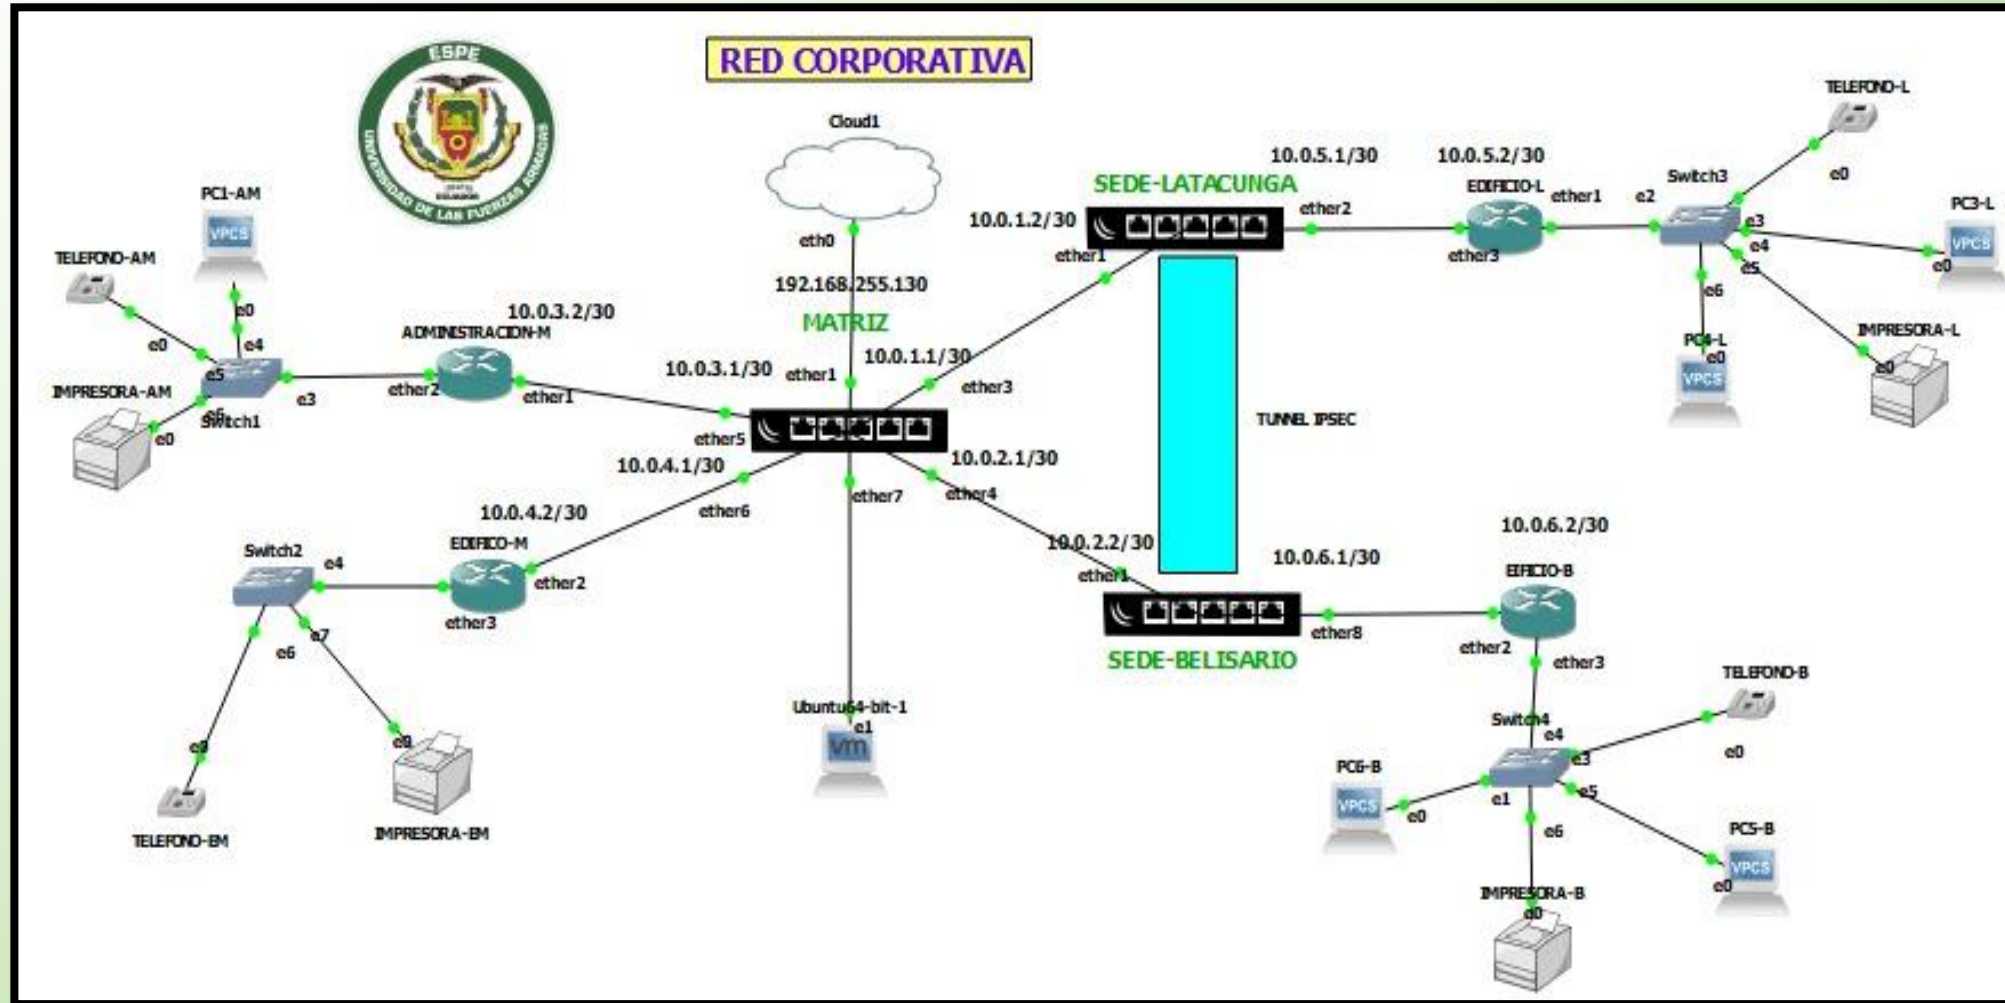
ESPE
UNIVERSIDAD DE LAS FUERZAS ARMADAS

RED CORPORATIVA

Cloud1
eth0
192.168.255.130
MATRIZ

SEDE-LATACUNGA
10.0.1.2/30
ether1
ether2
10.0.5.1/30
10.0.5.2/30
EDIFICIO-L
ether1
ether3
e2
Switch3
TELEFONO-L
e0
PC3-L
e3
e4
e5
e6
e0
PC4-L
e0
IMPRESORA-L
e0

PC1-AM
TELEFONO-AM
e0
e0
e4
e5
e6
e3
e0
IMPRESORA-AM
Switch1
10.0.3.2/30
ADMINISTRACION-M
ether2
ether1
10.0.3.1/30
ether1
10.0.1.1/30
ether3
ether5
10.0.4.1/30
10.0.2.1/30
ether4
ether6
ether7

TUNNEL IPSEC

10.0.4.2/30
EDIFICO-M
Switch2
e4
ether2
ether3
e6
e7
e0
e0
TELEFONO-EM
IMPRESORA-EM

10.0.2.2/30
ether1
10.0.6.1/30
10.0.6.2/30
EIFICIO-B
ether8
SEDE-BELISARIO
ether2
ether3

Ubuntu64-bit-1
e1

TELEFONO-B
Switch4
e4
e3
e0
PC6-B
e0
e1
e5
e6
PC5-B
e0
IMPRESORA-B
e0